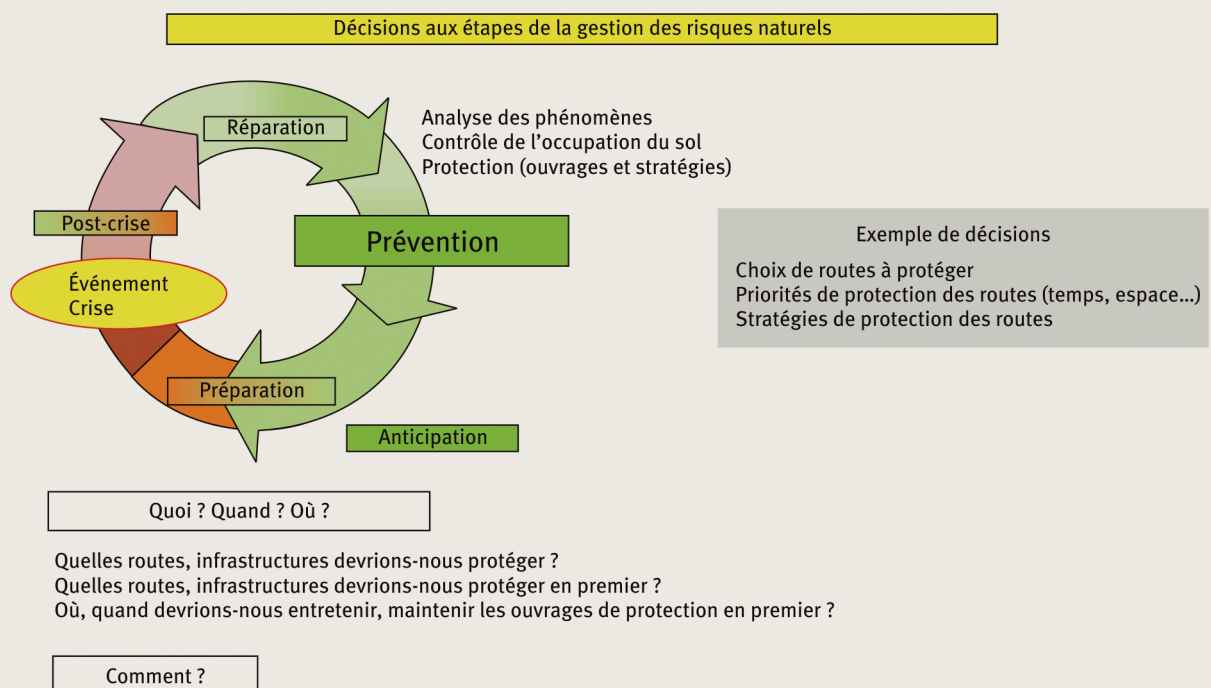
Décisions aux étapes de la gestion des risques naturels

Réparation

Analyse des phénomènes
Contrôle de l’occupation du sol
Protection (ouvrages et stratégies)

Post-crise

Prévention

Événement
Crise

Exemple de décisions

Choix de routes à protéger
Priorités de protection des routes (temps, espace...)
Stratégies de protection des routes

Préparation

Anticipation

Quoi ? Quand ? Où ?

Quelles routes, infrastructures devrions-nous protéger ?
Quelles routes, infrastructures devrions-nous protéger en premier ?
Où, quand devrions-nous entretenir, maintenir les ouvrages de protection en premier ?

Comment ?